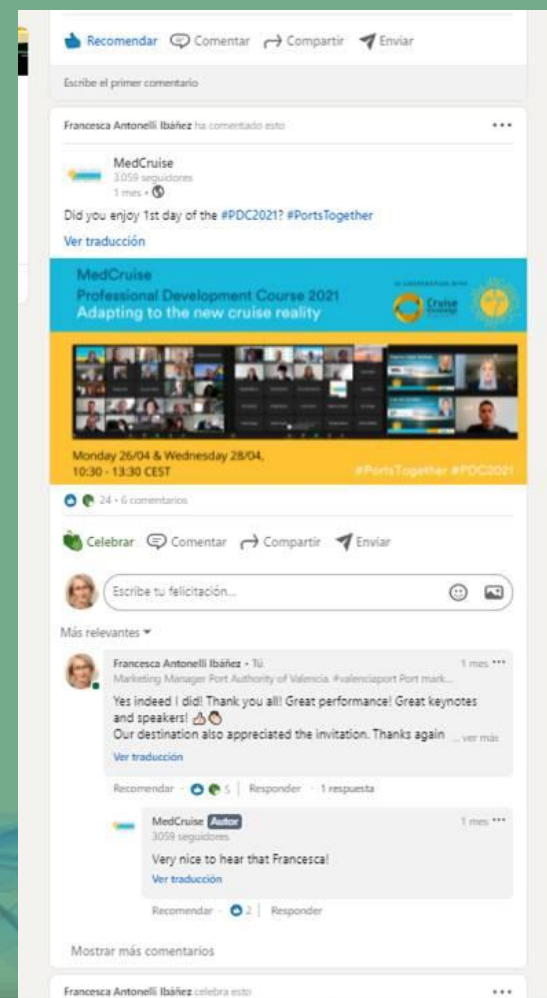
Recomendar Comentar Compartir Enviar

Escribe el primer comentario

Francesca Antonelli Ibáñez ha comentado esto

...

MedCruise
3.059 seguidores
1 mes •

Did you enjoy 1st day of the #PDC2021? #PortsTogether

Ver traducción

MedCruise
Professional Development Course 2021
Adapting to the new cruise reality

Cruise

Monday 26/04 & Wednesday 28/04, 10:30 - 13:30 CEST

#PortsTogether #PDC2021

24 • 6 comentarios

Celebrar Comentar Compartir Enviar

Escribe tu felicitación...

Más relevantes

Francesca Antonelli Ibáñez • Tú
1 mes ...
Marketing Manager Port Authority of Valencia. #valenciaport Port mark...

Yes indeed I did! Thank you all! Great performance! Great keynotes and speakers!
Our destination also appreciated the invitation. Thanks again ...ver más

Ver traducción

Recomendar • 5 | Responder • 1 respuesta

MedCruise Autor
1 mes ...
3059 seguidores

Very nice to hear that Francesca!

Ver traducción

Recomendar • 2 | Responder

Mostrar más comentarios

Francesca Antonelli Ibáñez celebra esto

...